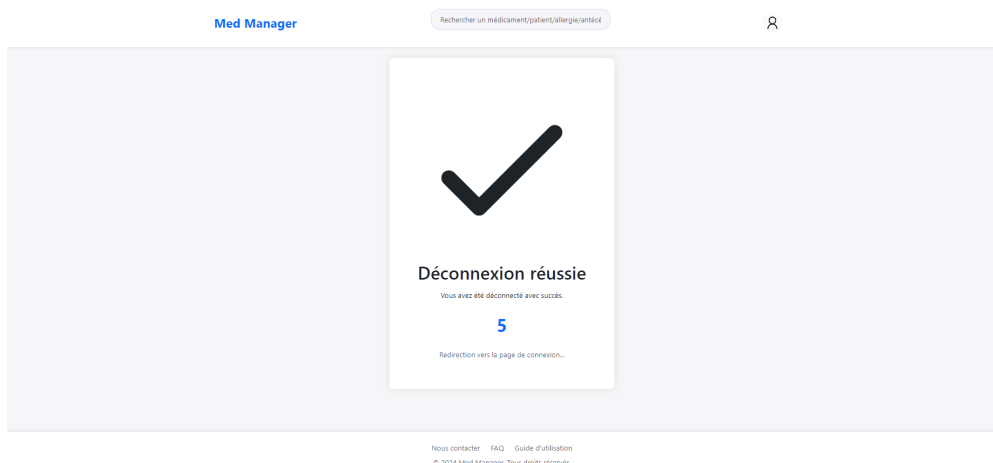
Med Manager

Rechercher un médicament/patient/allergie/antécé

Déconnexion réussie

Vous avez été déconnecté avec succès.

5

Redirection vers la page de connexion...

Nous contacter FAQ Guide d'utilisation

© 2024 Med Manager. Tous droits réservés.